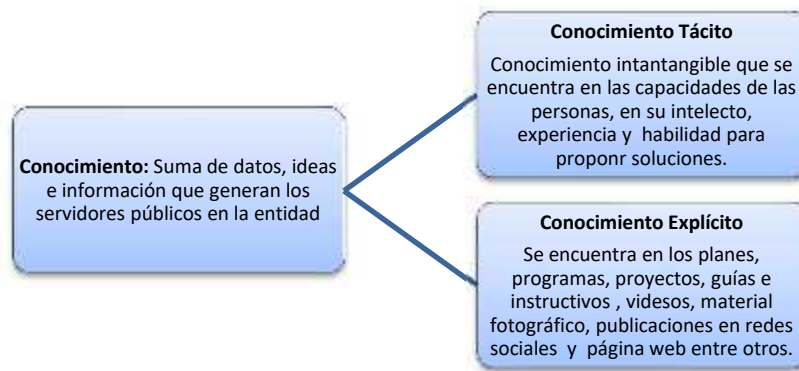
**Conocimiento:** Suma de datos, ideas e información que generan los servidores públicos en la entidad

**Conocimiento Tácito**

Conocimiento intantangible que se encuentra en las capacidades de las personas, en su intelecto, experiencia y habilidad para proponr soluciones.

**Conocimiento Explícito**

Se encuentra en los planes, programas, proyectos, guías e instructivos , videsos, material fotográfico, publicaciones en redes sociales y página web entre otros.